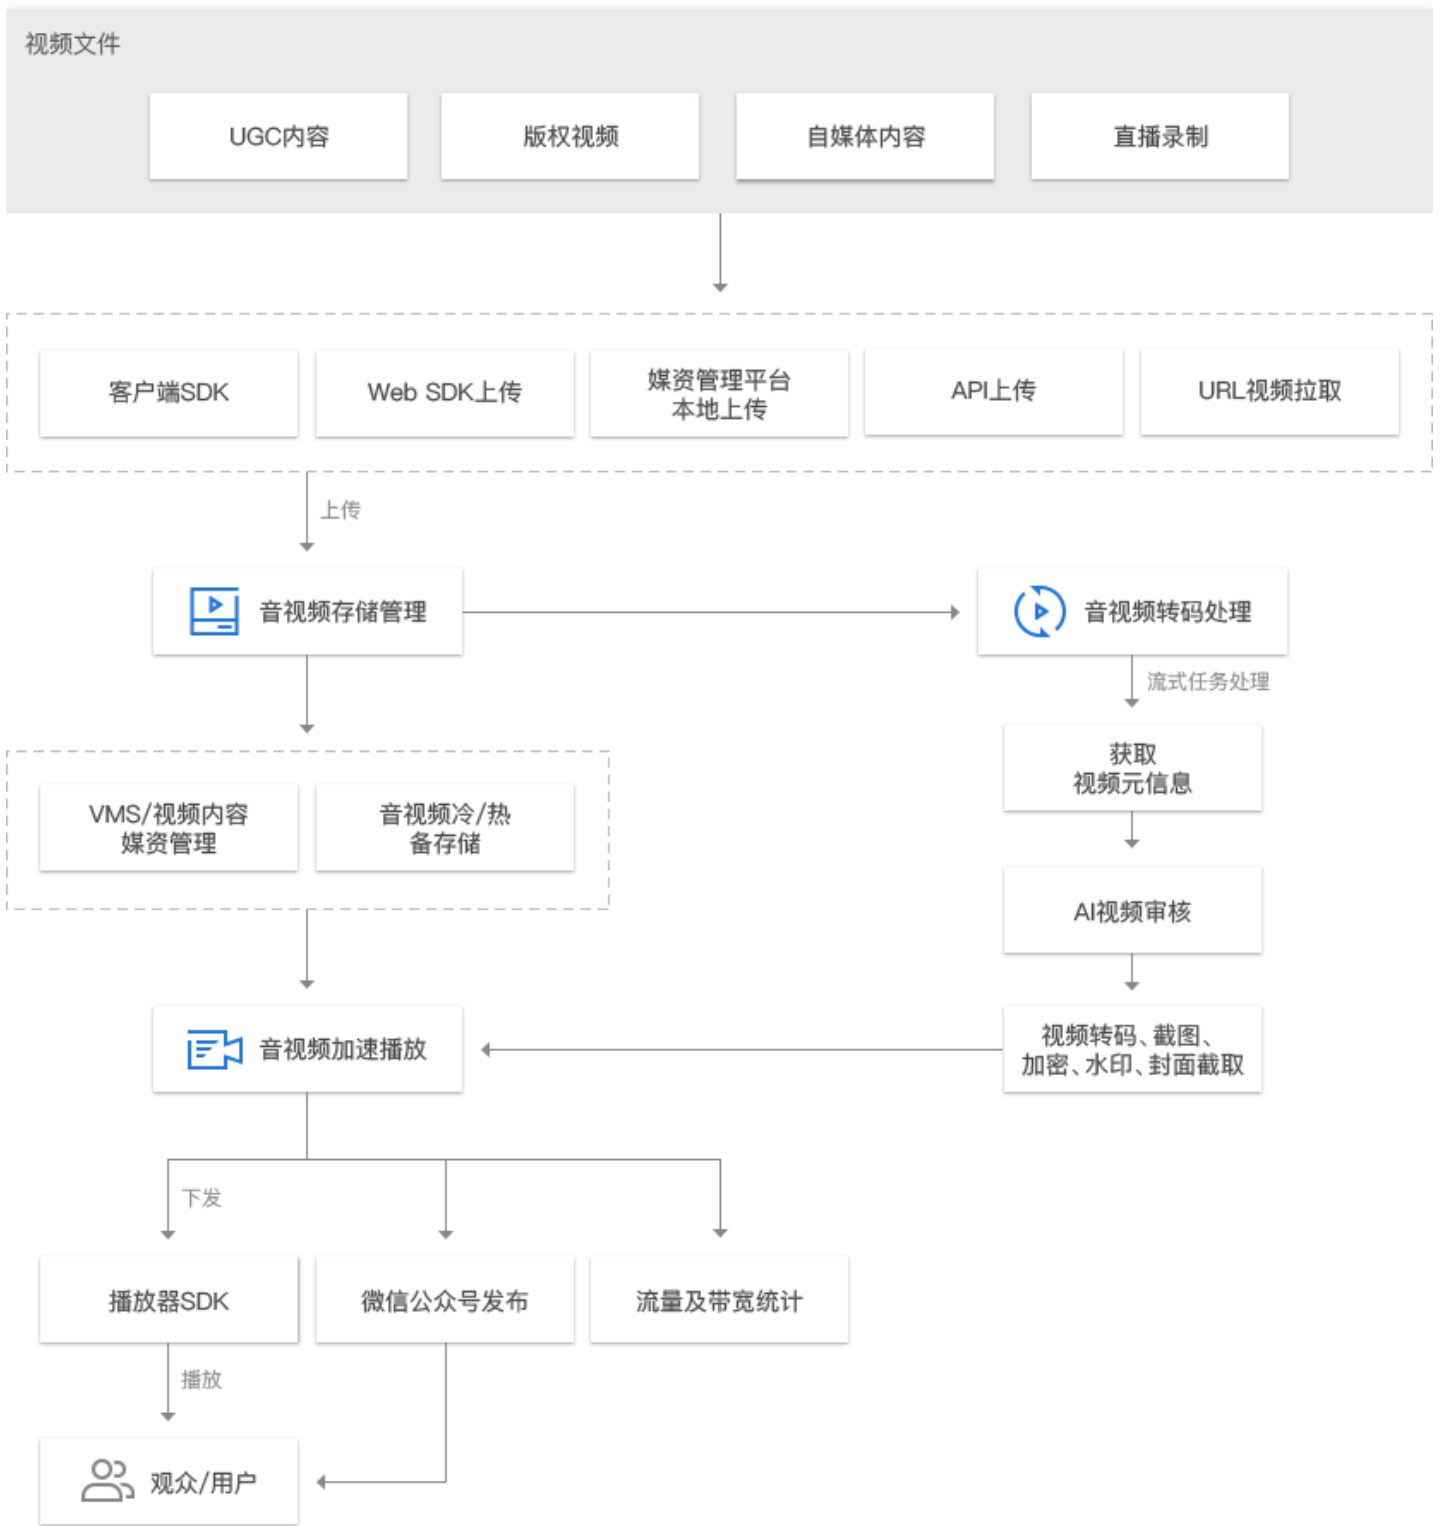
视频文件

UGC内容

版权视频

自媒体内容

直播录制

客户端SDK

Web SDK上传

媒资管理平台
本地上传

API上传

URL视频拉取

上传

音视频存储管理

音视频转码处理

流式任务处理

获取
视频元信息

VMS/视频内容
媒资管理

音视频冷/热
备存储

AI视频审核

音视频加速播放

视频转码、截图、
加密、水印、封面截取

下发

播放器SDK

微信公众号发布

流量及带宽统计

播放

观众/用户